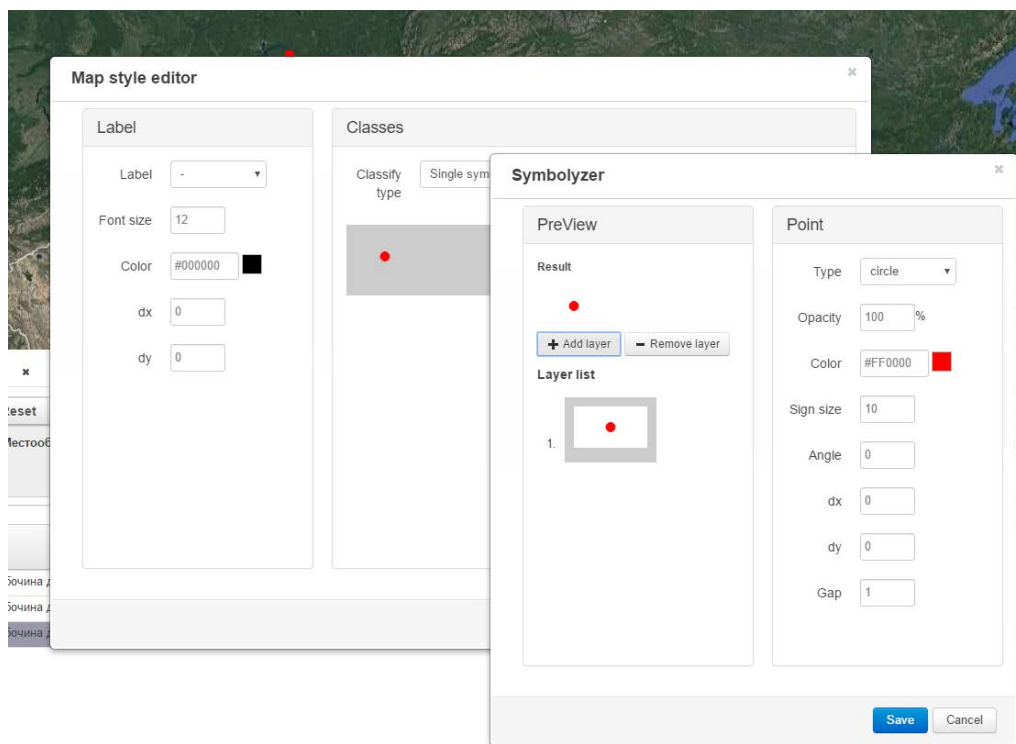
Map style editor

×

Label

Label -

Font size 12

Color #000000

dx 0

dy 0

Classes

Classify type Single sym

×

eset

Местооб

бочина д

бочина д

бочина д

Symbolyzer

×

PreView

Result

+ Add layer − Remove layer

Layer list

1.

Point

Type circle

Opacity 100 %

Color #FF0000

Sign size 10

Angle 0

dx 0

dy 0

Gap 1

Save Cancel